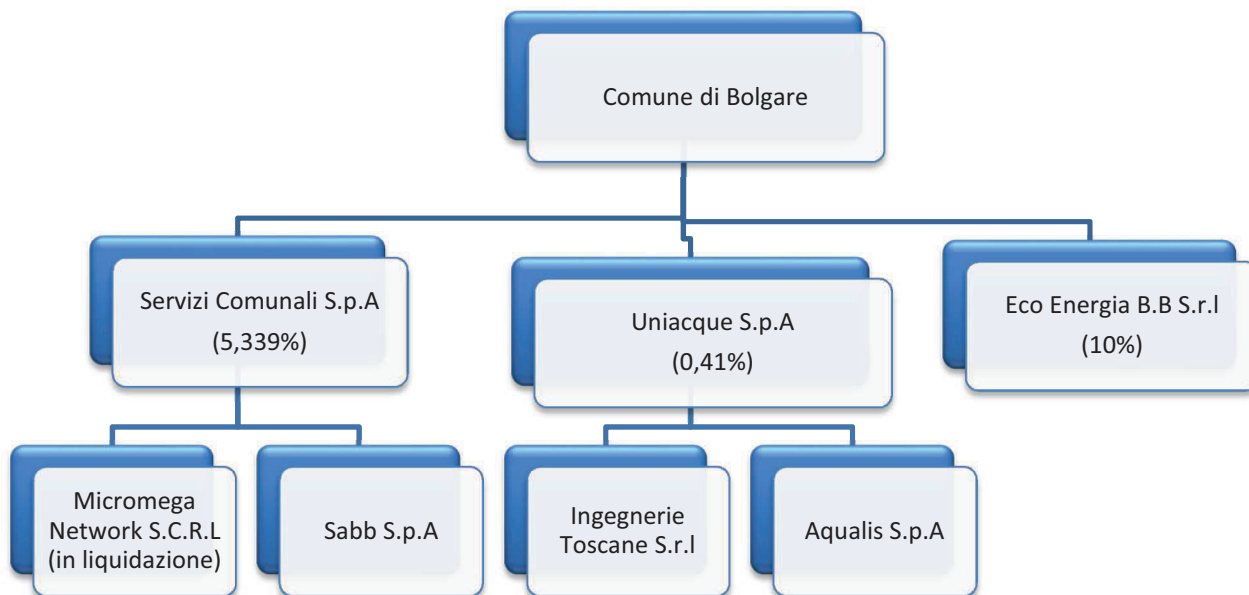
Comune di Bolgare

Servizi Comunali S.p.A
(5,339%)

Uniacque S.p.A
(0,41%)

Eco Energia B.B S.r.l
(10%)

Micromega Network S.C.R.L (in liquidazione)

Sabb S.p.A

Ingegnerie Toscane S.r.l

Aqualis S.p.A